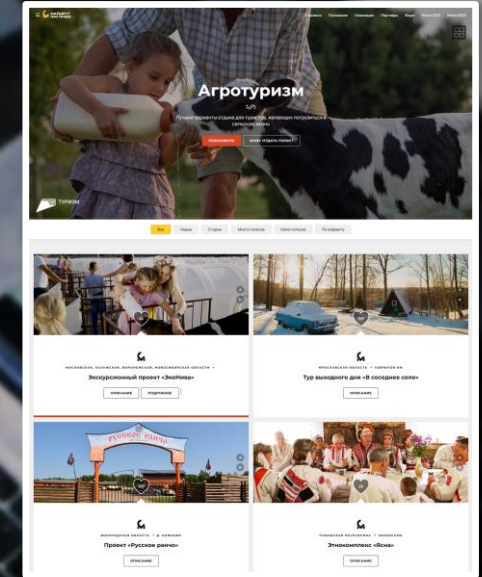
Агротуризм

Лучшие варианты отдыха для туристов, желающих погрузиться в сельскую жизнь

Голосовать

ТУРИЗМ

Все Новые Старые

МОСКОВСКАЯ, КАЛУЖСКАЯ, ВОРОНЕЖСКАЯ, НОВОСИБИРСКАЯ ОБЛАСТИ

Экскурсионный проект «ЭкоНива»

ОПИСАНИЕ ПОДРОБНЕЕ

ЯРОСЛАВСКАЯ ОБЛАСТЬ

Тур выходного дня «В соседнее село»

ОПИСАНИЕ

Русское ранчо

ВОЛОГОДСКАЯ ОБЛАСТЬ

Проект «Русское ранчо»

ОПИСАНИЕ

Этнокомплекс «Ясна»

ОПИСАНИЕ